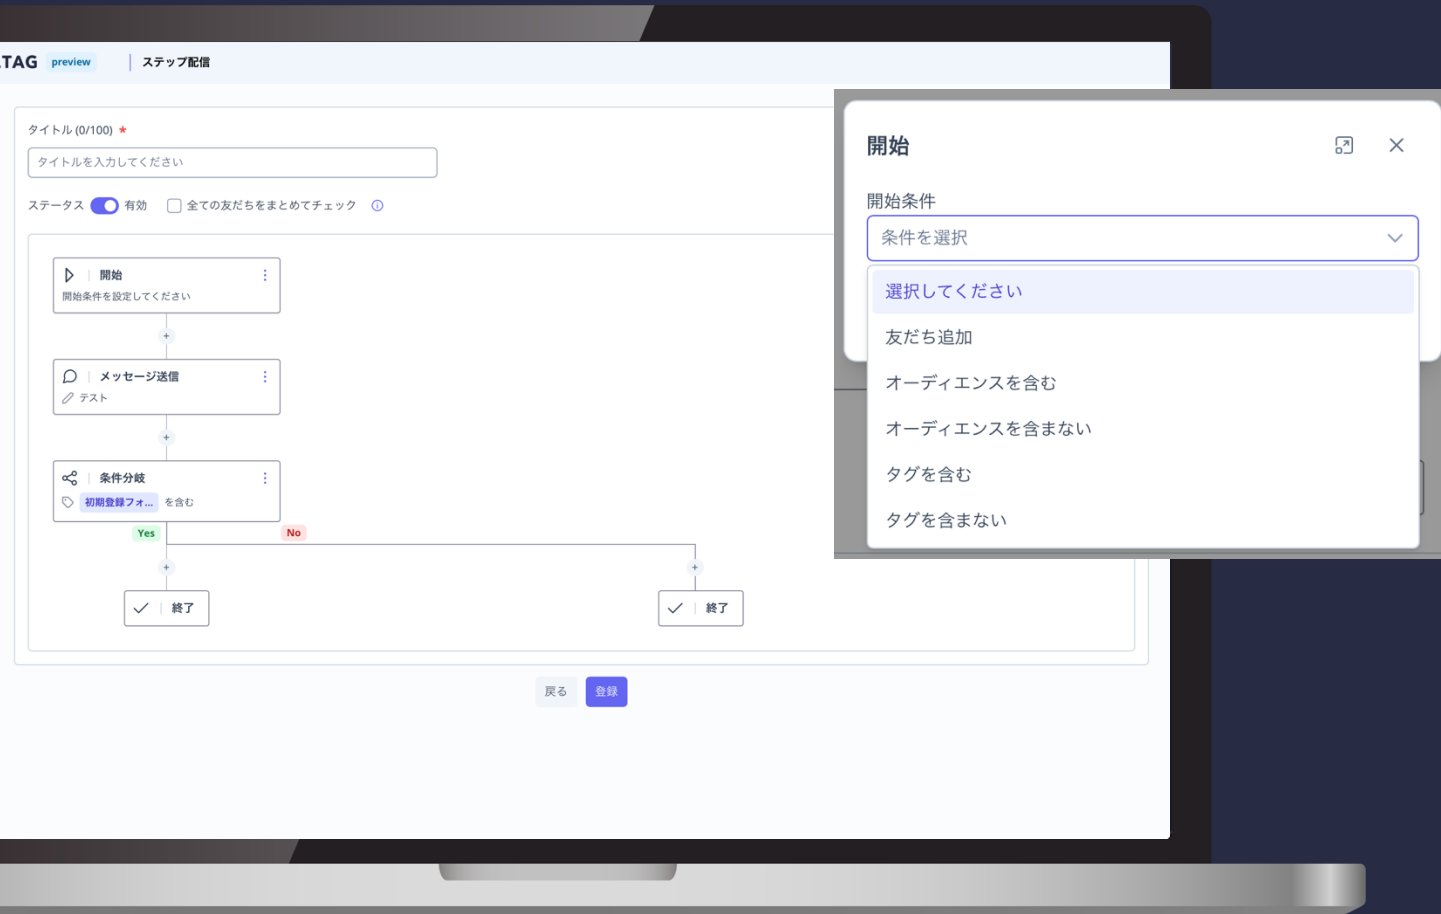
TAG preview | ステップ配信

タイトル (0/100) *

タイトルを入力してください

ステータス 有効 全ての友だちをまとめてチェック

開始
開始条件を設定してください

メッセージ送信
テスト

条件分岐
初期登録フォ... を含む

Yes No

終了

終了

戻る 登録

開始

開始条件

条件を選択

選択してください

友だち追加

オーディエンスを含む

オーディエンスを含まない

タグを含む

タグを含まない